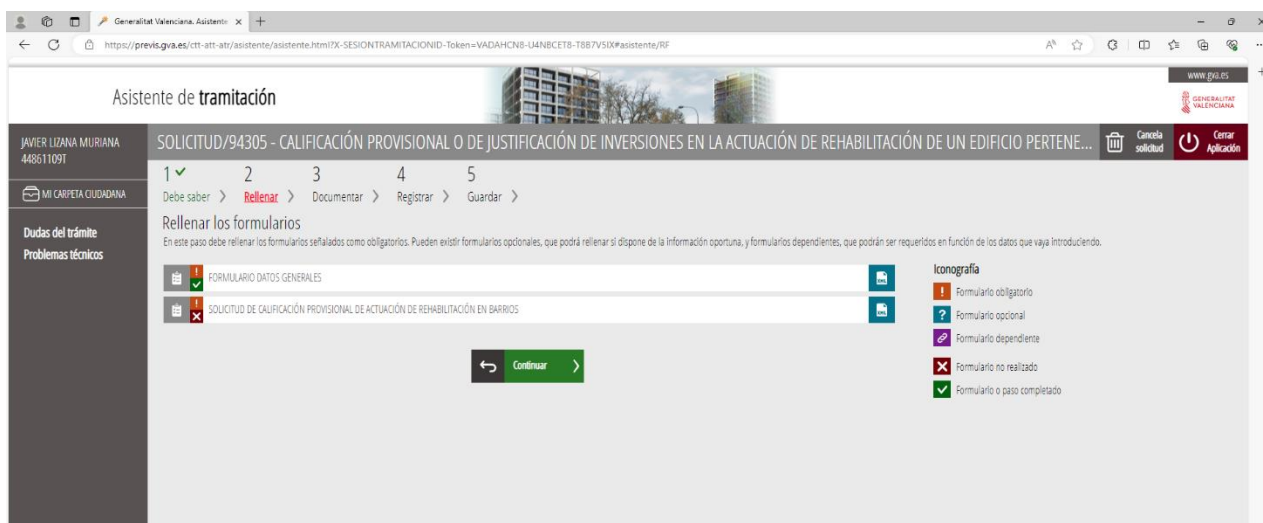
Generalitat Valenciana. Asistente ×  +

https://previs.gva.es/ctt-att-atr/asistente/asistente.html?X-SESIONTRAMITACIONID-Token=VADAHCN8-U4NBCET8-T8B7V5IX#asistente/RF

Asistente de tramitación

www.gva.es
GENERALITAT VALENCIANA

JAVIER LIZANA MURIANA
44861109T

MI CARPETA CIUDADANA

Dudas del trámite
Problemas técnicos

SOLICITUD/94305 - CALIFICACIÓN PROVISIONAL O DE JUSTIFICACIÓN DE INVERSIONES EN LA ACTUACIÓN DE REHABILITACIÓN DE UN EDIFICIO PERTENE...

Cancela solicitud

Cerrar Aplicación

1 ✓ Debe saber 〉 2 Rellenar 〉 3 Documentar 〉 4 Registrar 〉 5 Guardar 〉

Rellenar los formularios

En este paso debe rellenar los formularios señalados como obligatorios. Pueden existir formularios opcionales, que podrá rellenar si dispone de la información oportuna, y formularios dependientes, que podrán ser requeridos en función de los datos que vaya introduciendo.

FORMULARIO DATOS GENERALES

SOLICITUD DE CALIFICACIÓN PROVISIONAL DE ACTUACIÓN DE REHABILITACIÓN EN BARRIOS

Iconografía
Formulario obligatorio
Formulario opcional
Formulario dependiente
Formulario no realizado
Formulario o paso completado

Continuar